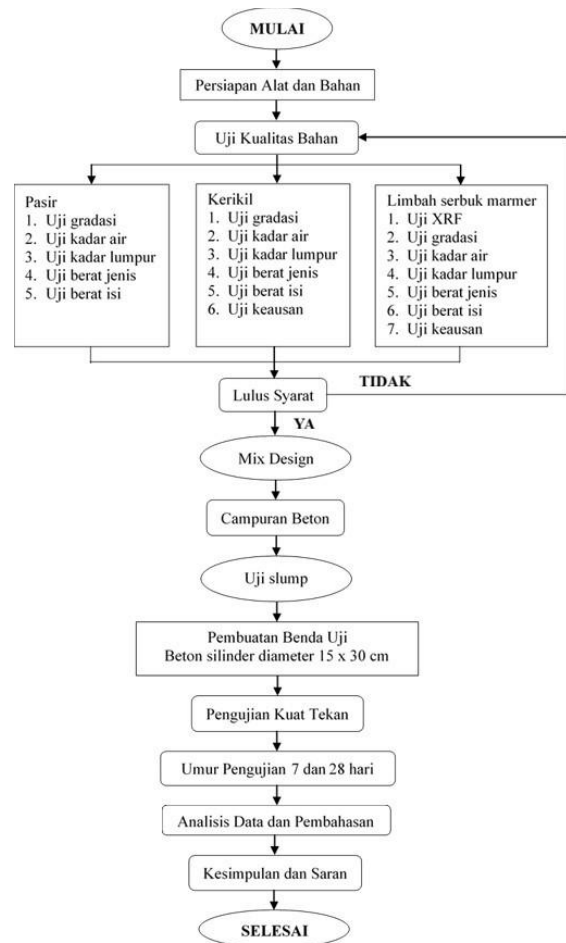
MULAI

Persiapan Alat dan Bahan

Uji Kualitas Bahan

Pasir
1. Uji gradasi
2. Uji kadar air
3. Uji kadar lumpur
4. Uji berat jenis
5. Uji berat isi

Kerikil
1. Uji gradasi
2. Uji kadar air
3. Uji kadar lumpur
4. Uji berat jenis
5. Uji berat isi
6. Uji keausan

Limbah serbuk marmer
1. Uji XRF
2. Uji gradasi
3. Uji kadar air
4. Uji kadar lumpur
5. Uji berat jenis
6. Uji berat isi
7. Uji keausan

TIDAK

Lulus Syarat

YA

Mix Design

Campuran Beton

Uji slump

Pembuatan Benda Uji
Beton silinder diameter 15 x 30 cm

Pengujian Kuat Tekan

Umur Pengujian 7 dan 28 hari

Analisis Data dan Pembahasan

Kesimpulan dan Saran

SELESAI